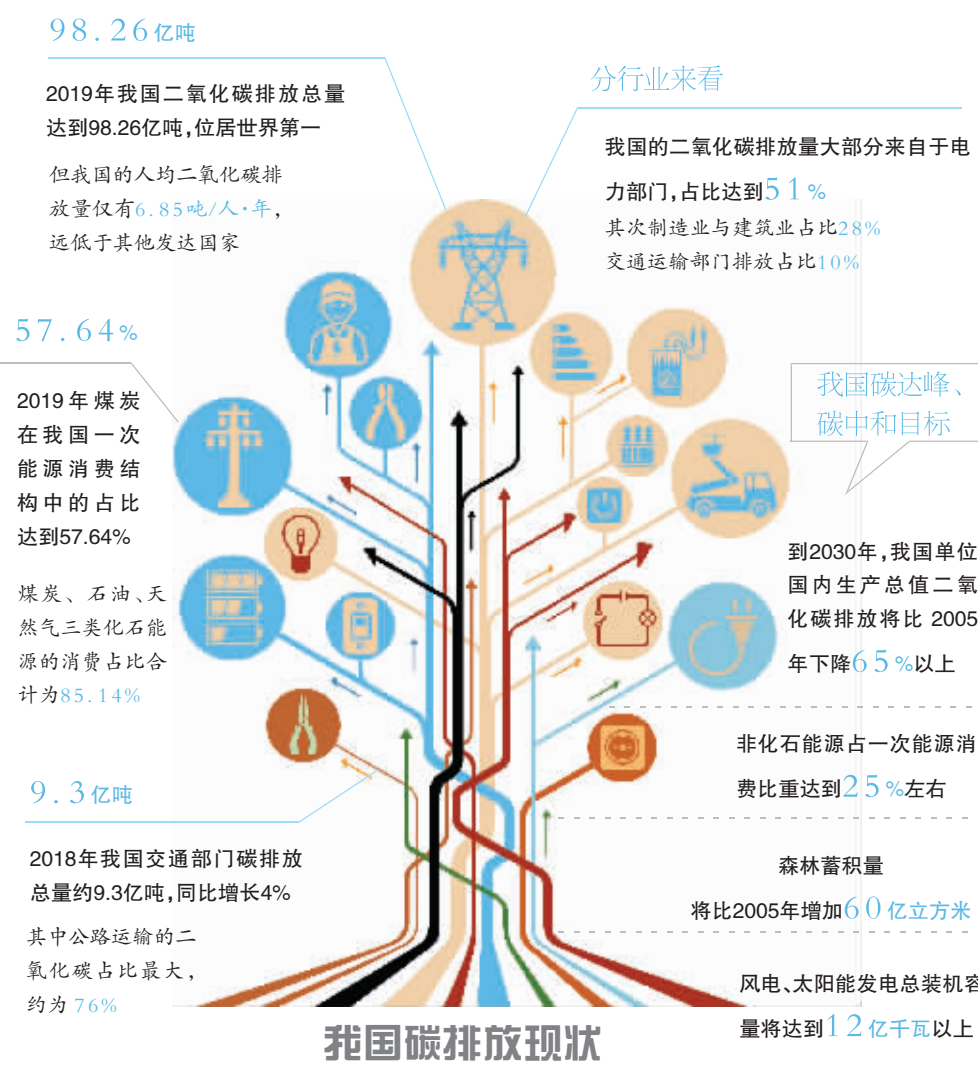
98.26亿吨

2019年我国二氧化碳排放总量达到98.26亿吨，位居世界第一

但我国的人均二氧化碳排放量仅有6.85吨/人·年，远低于其他发达国家

分行业来看

我国的二氧化碳排放量大部分来自于电力部门，占比达到51%

其次制造业与建筑业占比28%

交通运输部门排放占比10%

57.64%

2019年煤炭在我国一次能源消费结构中的占比达到57.64%

煤炭、石油、天然气三类化石能源的消费占比合计为85.14%

我国碳达峰、碳中和目标

到2030年，我国单位国内生产总值二氧化碳排放将比2005年下降65%以上

非化石能源占一次能源消费比重达到25%左右

森林蓄积量将比2005年增加60亿立方米

风电、太阳能发电总装机容量将达到12亿千瓦以上

9.3亿吨

2018年我国交通部门碳排放总量约9.3亿吨，同比增长4%

其中公路运输的二氧化碳占比最大，约为76%

我国碳排放现状